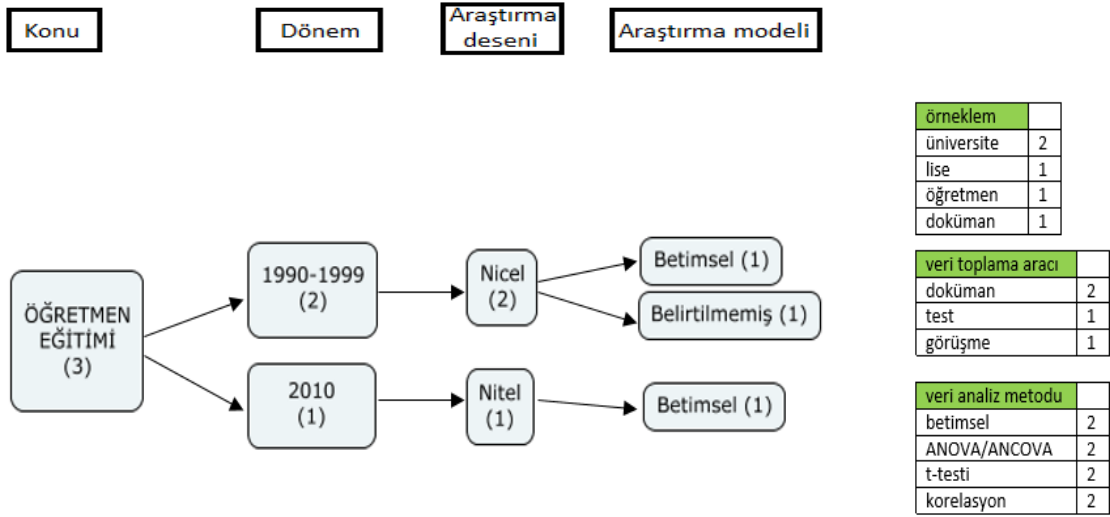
Konu

Dönem

Araştırma deseni

Araştırma modeli

ÖĞRETMEN EĞİTİMİ (3)

1990-1999 (2)

2010 (1)

Nicel (2)

Nitel (1)

Betimsel (1)

Belirtilmemiş (1)

Betimsel (1)

| örneklem | |
|---|---|
| üniversite | 2 |
| lise | 1 |
| öğretmen | 1 |
| doküman | 1 |

| veri toplama aracı | |
|---|---|
| doküman | 2 |
| test | 1 |
| görüşme | 1 |

| veri analiz metodu | |
|---|---|
| betimsel | 2 |
| ANOVA/ANCOVA | 2 |
| t-testi | 2 |
| korelasyon | 2 |